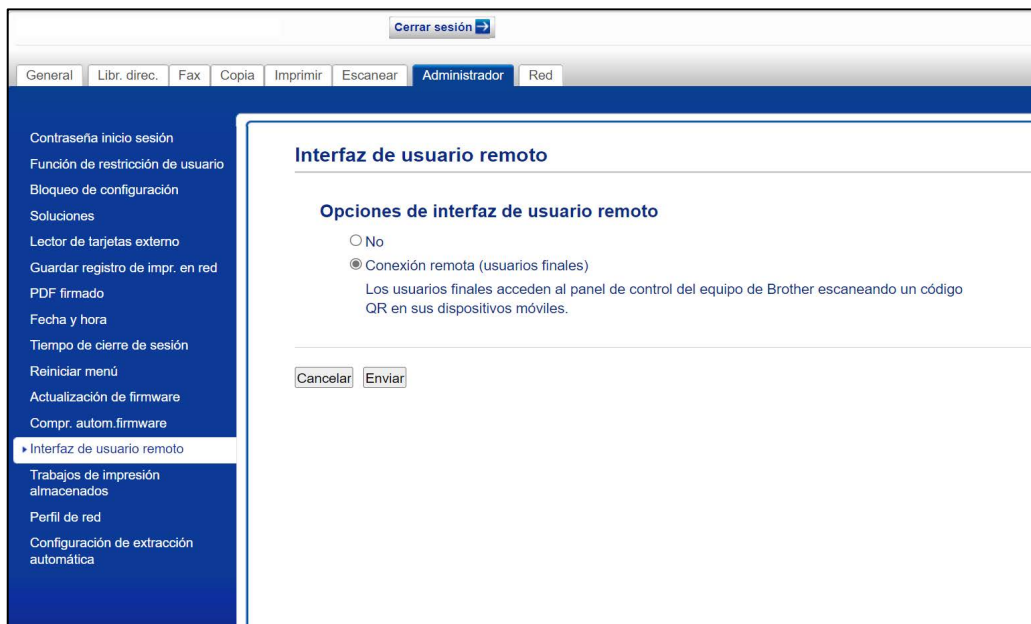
Cerrar sesión

General | Libr. direc. | Fax | Copia | Imprimir | Escanear | Administrador | Red

Contraseña inicio sesión
Función de restricción de usuario
Bloqueo de configuración
Soluciones
Lector de tarjetas externo
Guardar registro de impr. en red
PDF firmado
Fecha y hora
Tiempo de cierre de sesión
Reiniciar menú
Actualización de firmware
Compr. autom.firmware
Interfaz de usuario remoto
Trabajos de impresión almacenados
Perfil de red
Configuración de extracción automática

Interfaz de usuario remoto

Opciones de interfaz de usuario remoto

No

Conexión remota (usuarios finales)

Los usuarios finales acceden al panel de control del equipo de Brother escaneando un código QR en sus dispositivos móviles.

Cancelar Enviar